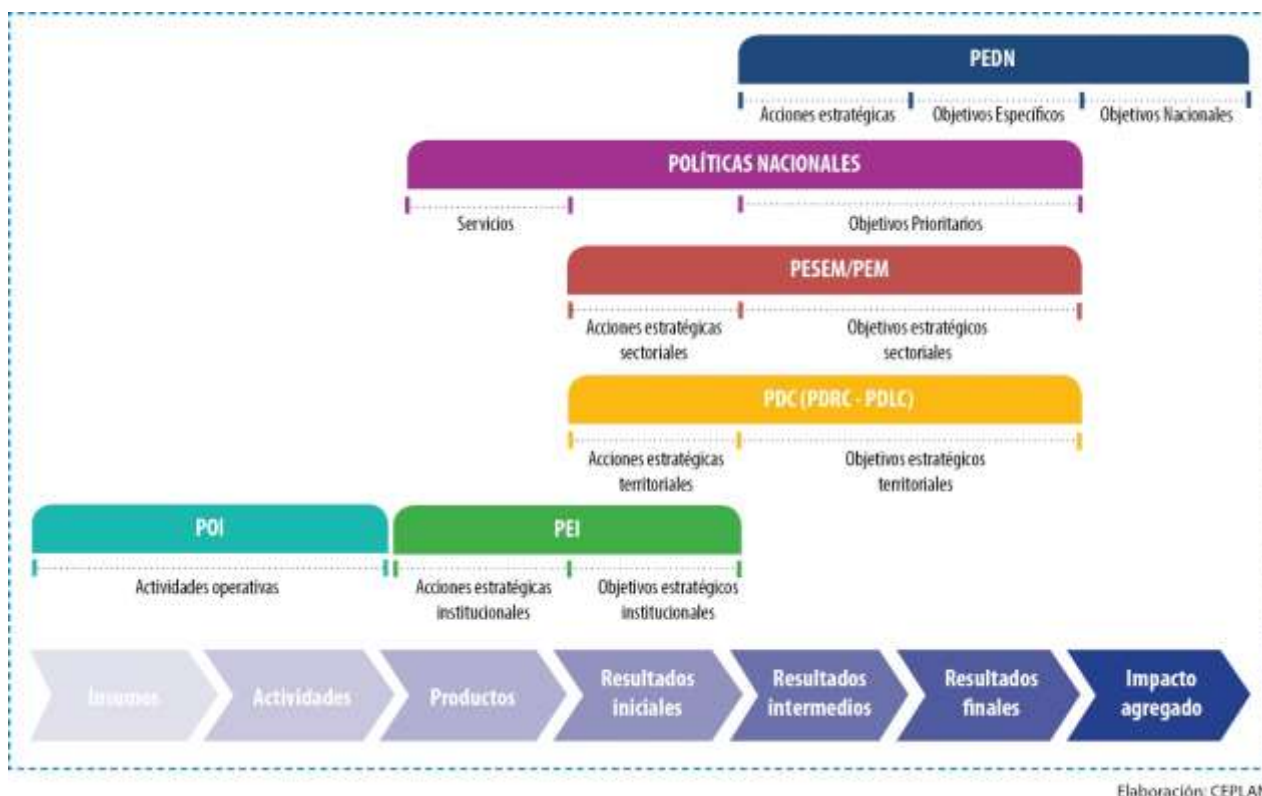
PEDN

Acciones estratégicas

Objetivos Específicos

Objetivos Nacionales

POLÍTICAS NACIONALES

Servicios

Objetivos Prioritarios

PESEM/PEM

Acciones estratégicas sectoriales

Objetivos estratégicos sectoriales

PDC (PDRC - PDLC)

Acciones estratégicas territoriales

Objetivos estratégicos territoriales

POI

Actividades operativas

PEI

Acciones estratégicas institucionales

Objetivos estratégicos institucionales

Insumos

Actividades

Productos

Resultados iniciales

Resultados intermedios

Resultados finales

Impacto agregado

Elaboración: CEPLA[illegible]